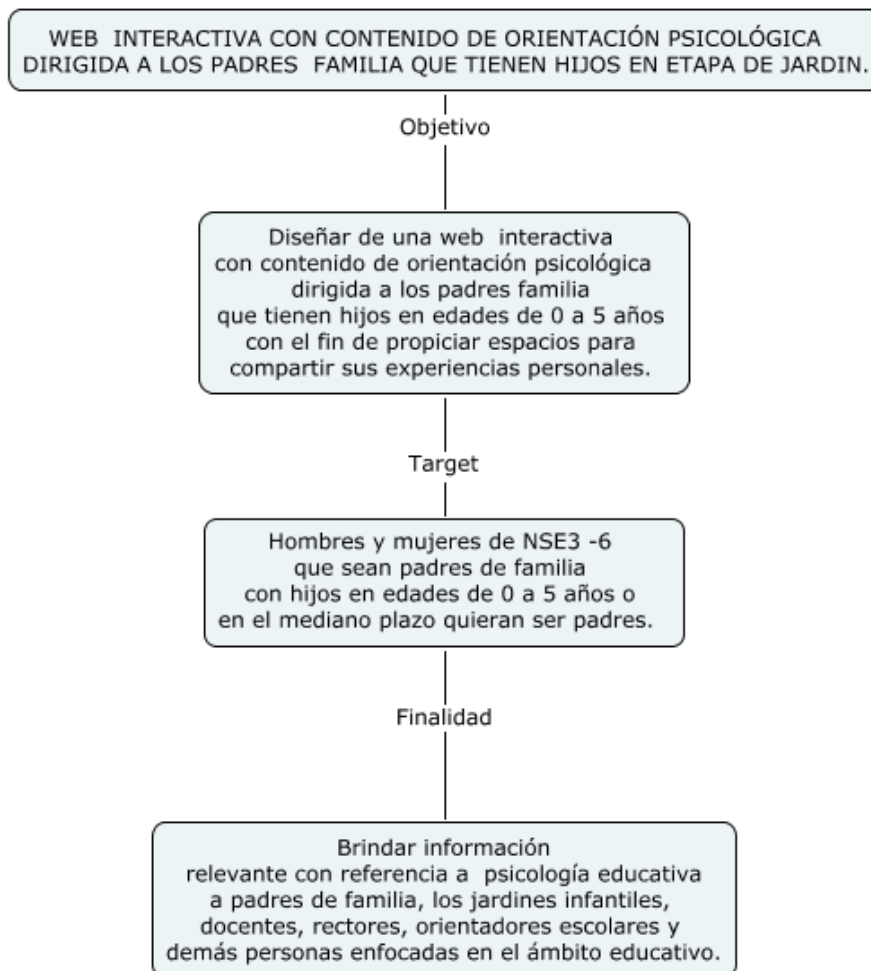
WEB INTERACTIVA CON CONTENIDO DE ORIENTACIÓN PSICOLÓGICA DIRIGIDA A LOS PADRES FAMILIA QUE TIENEN HIJOS EN ETAPA DE JARDIN.

Objetivo

Diseñar de una web interactiva con contenido de orientación psicológica dirigida a los padres familia que tienen hijos en edades de 0 a 5 años con el fin de propiciar espacios para compartir sus experiencias personales.

Target

Hombres y mujeres de NSE3 -6 que sean padres de familia con hijos en edades de 0 a 5 años o en el mediano plazo quieran ser padres.

Finalidad

Brindar información relevante con referencia a psicología educativa a padres de familia, los jardines infantiles, docentes, rectores, orientadores escolares y demás personas enfocadas en el ámbito educativo.